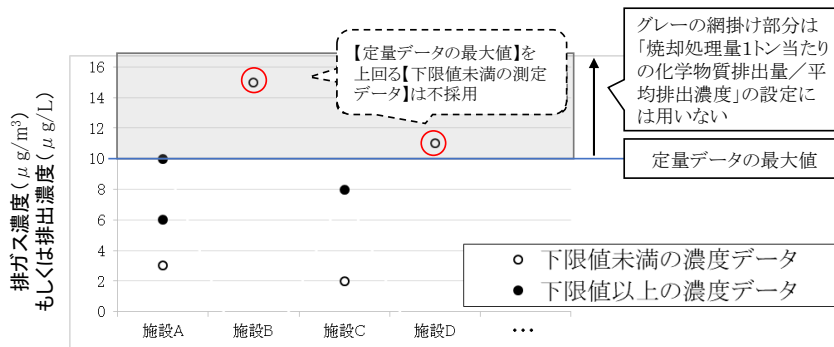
グレーの網掛け部分は「焼却処理量1トン当たりの化学物質排出量／平均排出濃度」の設定には用いない

【定量データの最大値】を上回る【下限値未満の測定データ】は不採用

定量データの最大値

排ガス濃度（$\mu g/m^3$）もしくは排出濃度（$\mu g/L$）

16
14
12
10
8
6
4
2
0

施設A
施設B
施設C
施設D
・・・

下限値未満の濃度データ
下限値以上の濃度データ